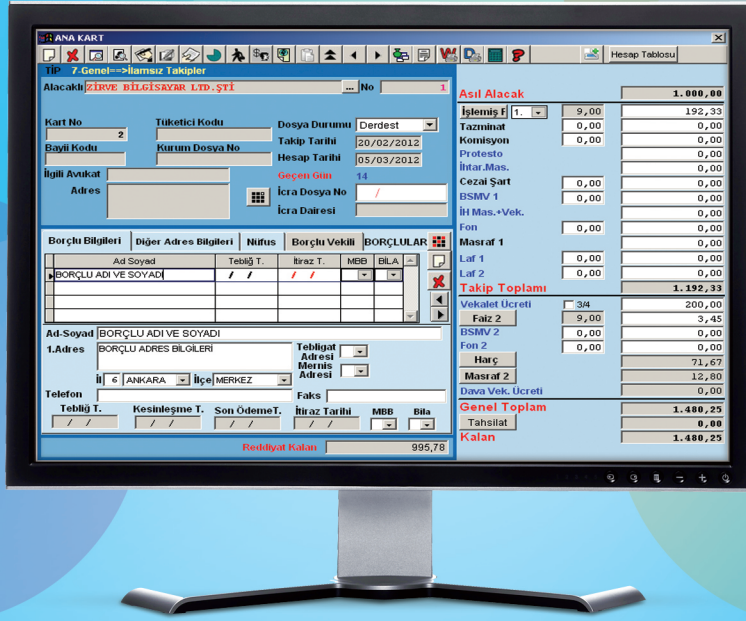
ANA KART

Hesap Tablosu

TİP 7-Genel==>İlamsız Takipler

Alacaklı ZİRVE BİLGİSAYAR LTD.ŞTİ ... No 1

Kart No 2
Tüketici Kodu
Bayii Kodu
Kurum Dosya No
İlgili Avukat
Adres

Dosya Durumu Derdest
Takip Tarihi 20/02/2012
Hesap Tarihi 05/03/2012
Geçen Gün 14
İcra Dosya No /
İcra Dairesi

Borçlu Bilgileri | Diğer Adres Bilgileri | Nüfus | Borçlu Vekili | BORÇLULAR

| Ad Soyad | Tebliğ T. | İtiraz T. | MBB | BİLA |
|---|---|---|---|---|
| BORÇLU ADI VE SOYADI | / / | / / | | |

Ad-Soyad BORÇLU ADI VE SOYADI
1.Adres BORÇLU ADRES BİLGİLERİ
Tebligat Adresi
Mernis Adresi
İl 6 ANKARA İlçe MERKEZ
Telefon
Faks
Tebliğ T. / /
Kesinleşme T. / /
Son ÖdemeT. / /
İtiraz Tarihi / /
MBB
Bila

Reddiyat Kalan 995,78

Asıl Alacak 1.000,00
İşlemiş F 1. 9,00 192,33
Tazminat 0,00 0,00
Komisyon 0,00 0,00
Protesto 0,00
İhtar.Mas. 0,00
Cezai Şart 0,00 0,00
BSMV 1 0,00 0,00
İH Mas.+Vek. 0,00
Fon 0,00 0,00
Masraf 1 0,00
Laf 1 0,00 0,00
Laf 2 0,00 0,00
Takip Toplamı 1.192,33
Vekalet Ucreti 3/4 200,00
Faiz 2 9,00 3,45
BSMV 2 0,00 0,00
Fon 2 0,00 0,00
Harç 71,67
Masraf 2 12,80
Dava Vek. Ucreti 0,00
Genel Toplam 1.480,25
Tahsilat 0,00
Kalan 1.480,25